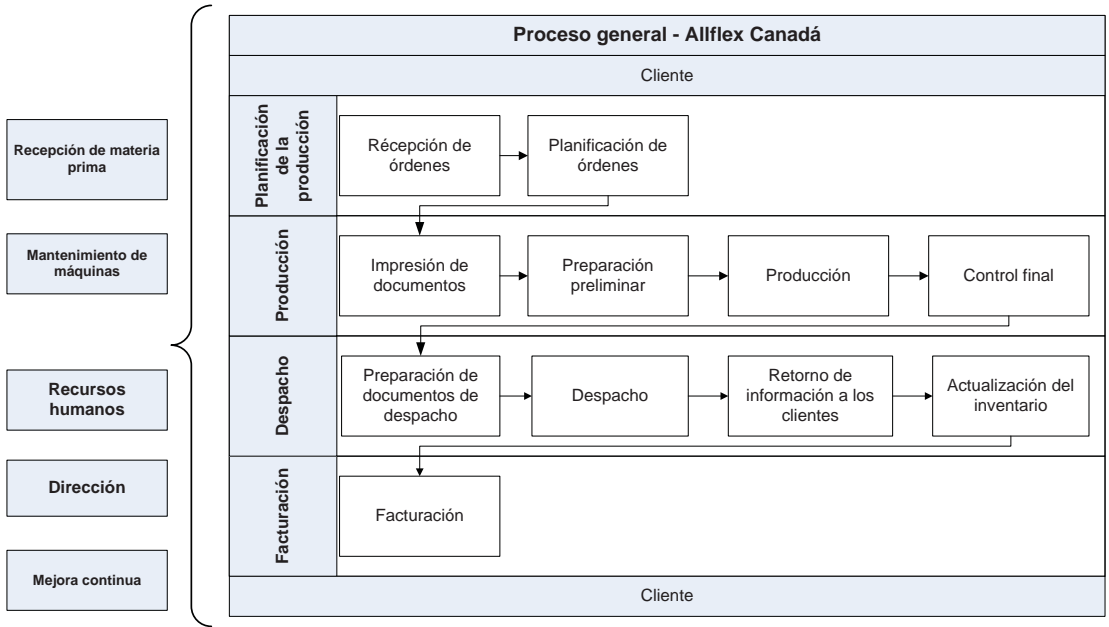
Recepción de materia prima

Mantenimiento de máquinas

Recursos humanos

Dirección

Mejora continua

Proceso general - Allflex Canadá

Cliente

Planificación de la producción

Récepción de órdenes

Planificación de órdenes

Producción

Impresión de documentos

Preparación preliminar

Producción

Control final

Despacho

Preparación de documentos de despacho

Despacho

Retorno de información a los clientes

Actualización del inventario

Facturación

Facturación

Cliente